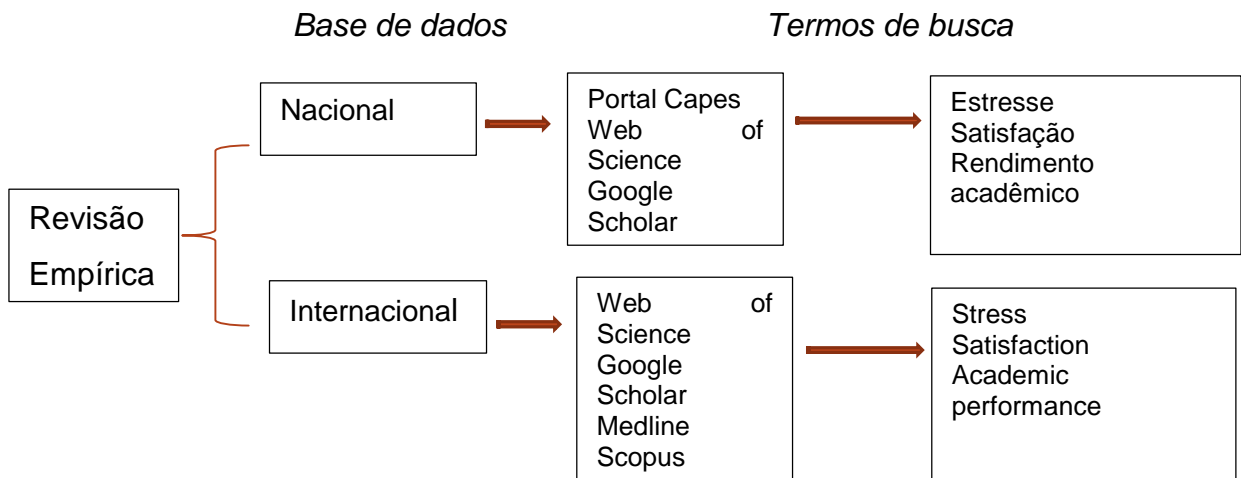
Base de dados

Termos de busca

Revisão Empírica

Nacional

Portal Capes
Web of Science
Google Scholar

Estresse
Satisfação
Rendimento acadêmico

Internacional

Web of Science
Google Scholar
Medline
Scopus

Stress
Satisfaction
Academic performance